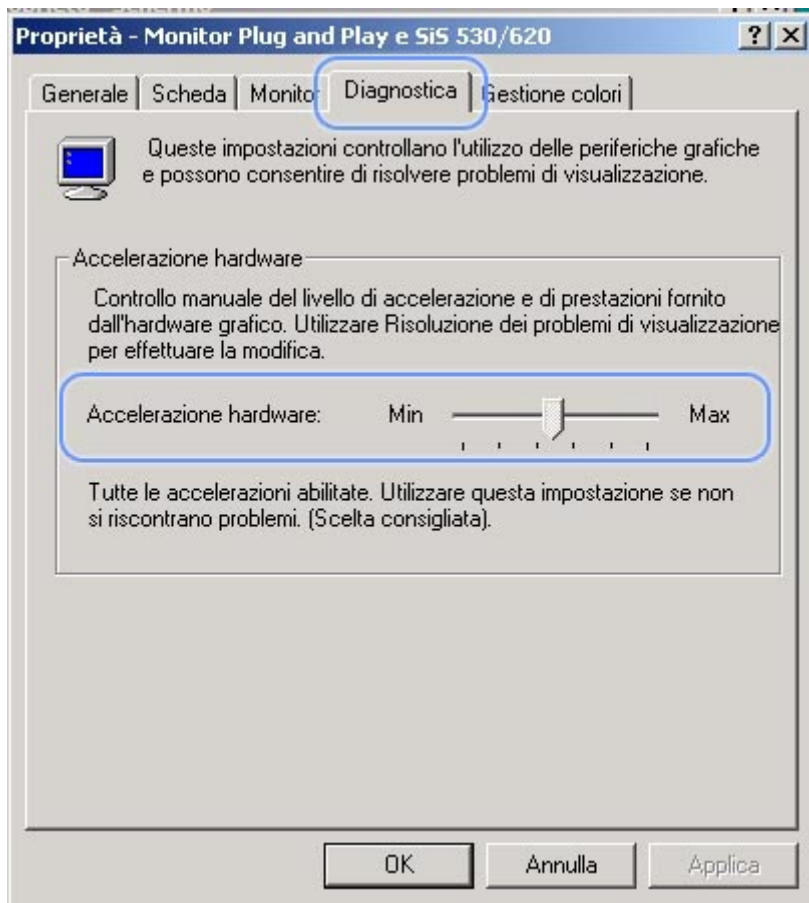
Proprietà - Monitor Plug and Play e SiS 530/620

?
X

Generale | Scheda | Monitor | Diagnostica | Gestione colori

Queste impostazioni controllano l'utilizzo delle periferiche grafiche e possono consentire di risolvere problemi di visualizzazione.

Accelerazione hardware

Controllo manuale del livello di accelerazione e di prestazioni fornito dall'hardware grafico. Utilizzare Risoluzione dei problemi di visualizzazione per effettuare la modifica.

Accelerazione hardware: Min Max

Tutte le accelerazioni abilitate. Utilizzare questa impostazione se non si riscontrano problemi. (Scelta consigliata).

OK | Annulla | Applica